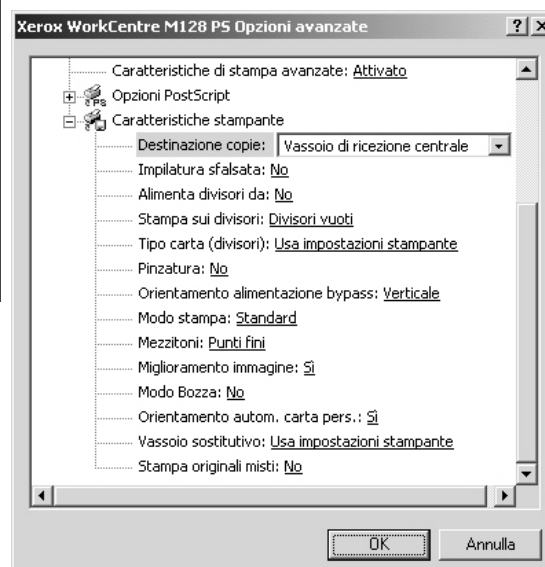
Xerox WorkCentre M128 PS Opzioni avanzate

?

×

Caratteristiche di stampa avanzate: Attivato

Opzioni PostScript

Caratteristiche stampante

Destinazione copie: Vassoio di ricezione centrale

Impilatura sfalsata: No

Alimenta divisori da: No

Stampa sui divisori: Divisori vuoti

Tipo carta (divisori): Usa impostazioni stampante

Pinzatura: No

Orientamento alimentazione bypass: Verticale

Modo stampa: Standard

Mezzitoni: Punti fini

Miglioramento immagine: Sì

Modo Bozza: No

Orientamento autom. carta pers.: Sì

Vassoio sostitutivo: Usa impostazioni stampante

Stampa originali misti: No

OK

Annulla